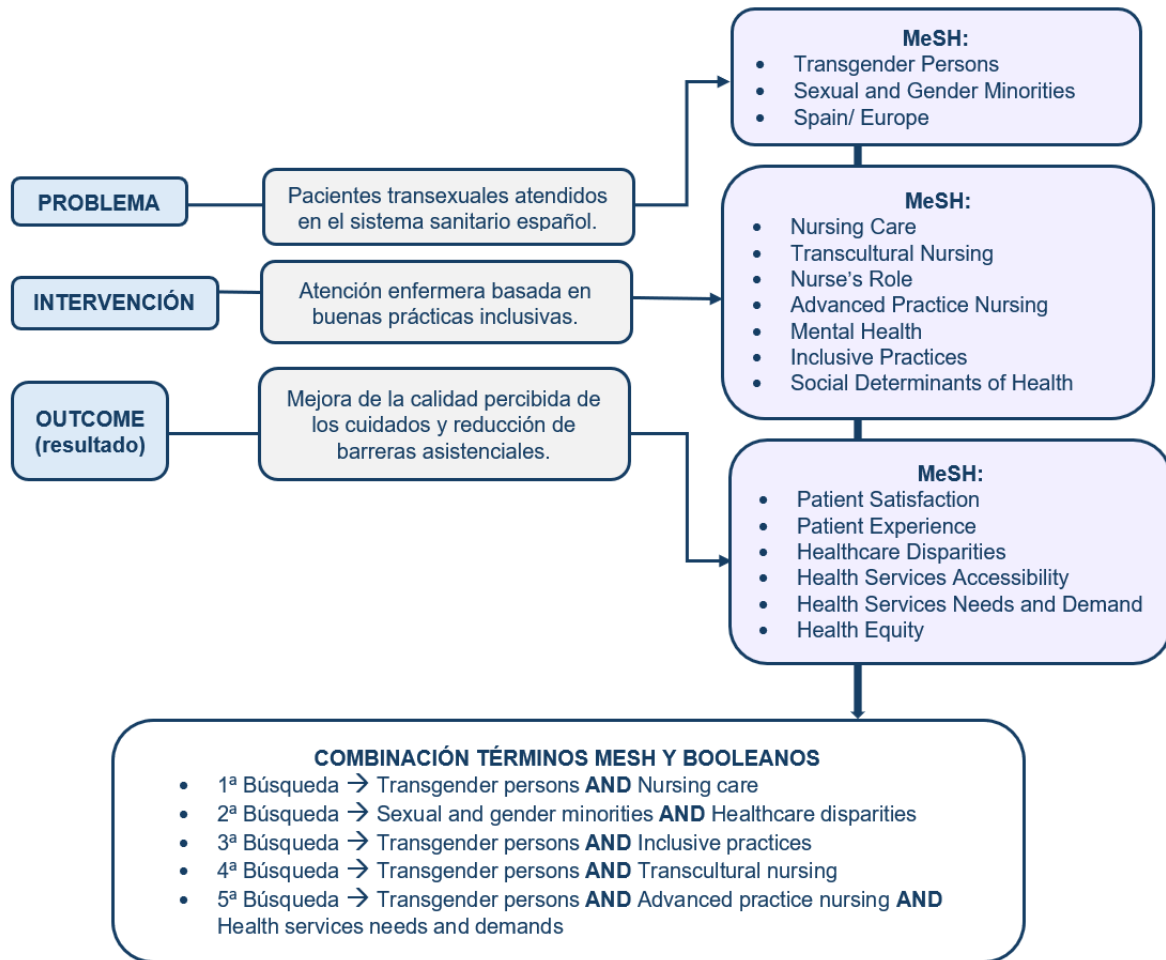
MeSH:
- Transgender Persons
- Sexual and Gender Minorities
- Spain/ Europe

PROBLEMA

Pacientes transexuales atendidos en el sistema sanitario español.

MeSH:
- Nursing Care
- Transcultural Nursing
- Nurse's Role
- Advanced Practice Nursing
- Mental Health
- Inclusive Practices
- Social Determinants of Health

INTERVENCIÓN

Atención enfermera basada en buenas prácticas inclusivas.

OUTCOME (resultado)

Mejora de la calidad percibida de los cuidados y reducción de barreras asistenciales.

MeSH:
- Patient Satisfaction
- Patient Experience
- Healthcare Disparities
- Health Services Accessibility
- Health Services Needs and Demand
- Health Equity

COMBINACIÓN TÉRMINOS MESH Y BOOLEANOS
- 1ª Búsqueda → Transgender persons **AND** Nursing care
- 2ª Búsqueda → Sexual and gender minorities **AND** Healthcare disparities
- 3ª Búsqueda → Transgender persons **AND** Inclusive practices
- 4ª Búsqueda → Transgender persons **AND** Transcultural nursing
- 5ª Búsqueda → Transgender persons **AND** Advanced practice nursing **AND** Health services needs and demands